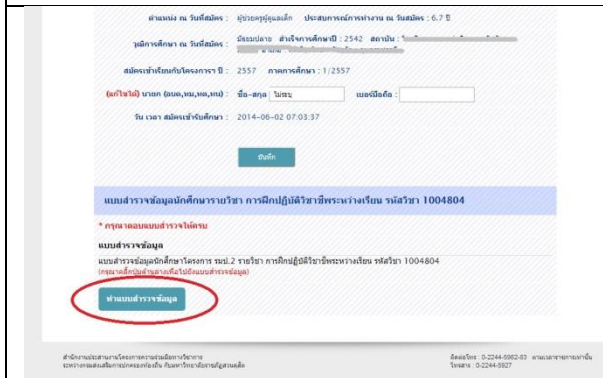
ตำแหน่ง ณ วันที่สมัคร : ผู้ช่วยครูผู้ดูแลเด็ก ประสบการณ์การทำงาน ณ วันสมัคร : 6.7 ปี

วุฒิการศึกษา ณ วันที่สมัคร : มัธยมปลาย สำเร็จการศึกษาปี : 2542 สถาบัน : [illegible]

สมัครเข้าเรียนกับโครงการ ปี : 2557 ภาคการศึกษา : 1/2557

(แก้ไขได้) นาย/ก (อบต,ทม,ทต,ทน) : ชื่อ-สกุล ไม่ระบุ เบอร์มือถือ :

วัน เวลา สมัครเข้ารับศึกษา : 2014-06-02 07:03:37

บันทึก

แบบสำรวจข้อมูลนักศึกษารายวิชา การฝึกปฏิบัติวิชาชีพระหว่างเรียน รหัสวิชา 1004804

* กรุณาตอบแบบสำรวจให้ครบ

แบบสำรวจข้อมูล

แบบสำรวจข้อมูลนักศึกษาโครงการ รมป.2 รายวิชา การฝึกปฏิบัติวิชาชีพระหว่างเรียน รหัสวิชา 1004804
(กรุณาคลิ๊กปุ่มด้านล่างเพื่อไปยังแบบสำรวจข้อมูล)

ทำแบบสำรวจข้อมูล

สำนักงานประสานงานโครงการความร่วมมือทางวิชาการ ระหว่างกรมส่งเสริมการปกครองท้องถิ่น กับมหาวิทยาลัยราชภัฏสวนดุสิต

ติดต่อโทร : 0-2244-5062-83 ตามเวลาราชการเท่านั้น โทรสาร : 0-2244-5627